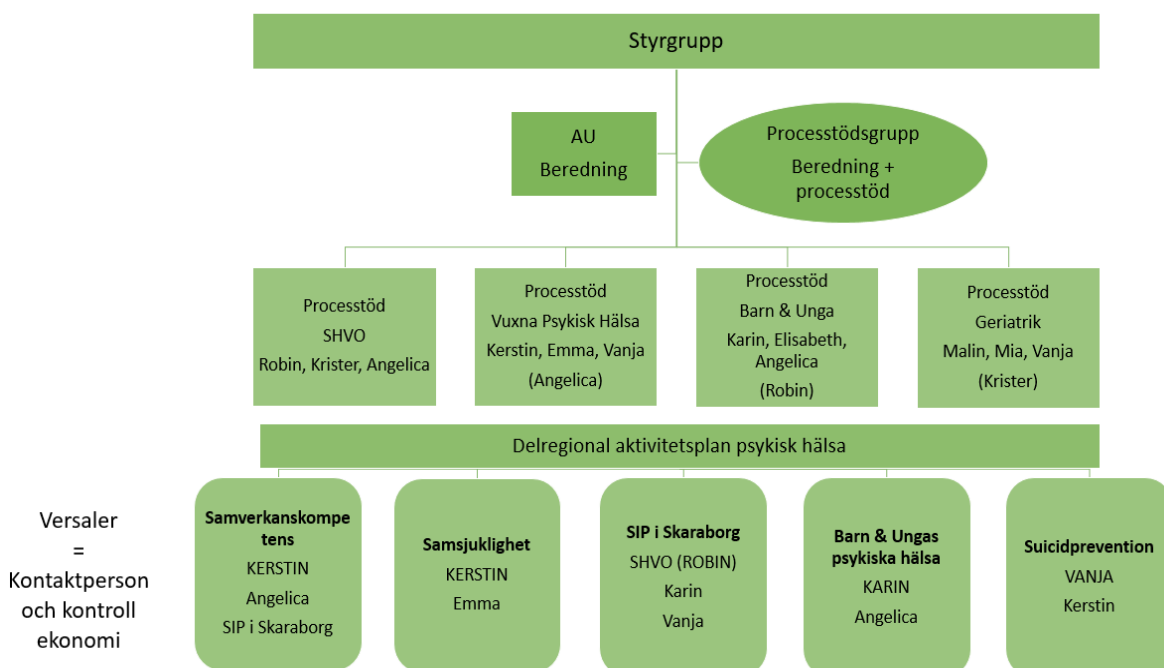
Styrgrupp

AU
Beredning

Processtödsgrupp
Beredning + processtöd

Processtöd
SHVO
Robin, Krister, Angelica

Processtöd
Vuxna Psykisk Hälsa
Kerstin, Emma, Vanja
(Angelica)

Processtöd
Barn & Unga
Karin, Elisabeth, Angelica
(Robin)

Processtöd
Geriatrik
Malin, Mia, Vanja
(Krister)

Delregional aktivitetsplan psykisk hälsa

Versaler
=
Kontaktperson och kontroll ekonomi

**Samverkanskompetens**
KERSTIN
Angelica
SIP i Skaraborg

**Samsjuklighet**
KERSTIN
Emma

**SIP i Skaraborg**
SHVO (ROBIN)
Karin
Vanja

**Barn & Ungas psykiska hälsa**
KARIN
Angelica

**Suicidprevention**
VANJA
Kerstin